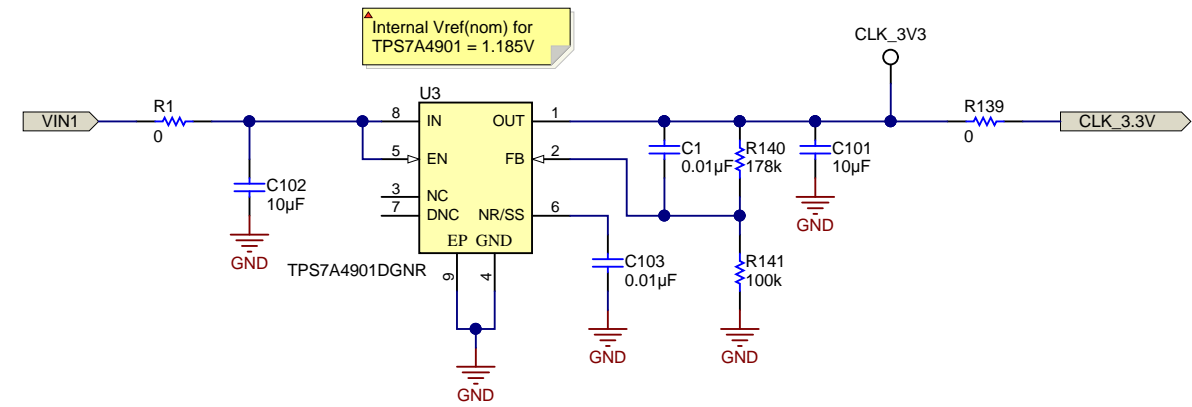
Internal Vref(nom) for TPS7A4901 = 1.185V

CLK_3V3

VIN1

R1
0

U3

8 IN
5 EN
3 NC
7 DNC
OUT 1
FB 2
NR/SS 6
EP GND
9 4

TPS7A4901DGNR

C102
10µF
GND

C103
0.01µF
GND

GND

C1
0.01µF

R140
178k

R141
100k
GND

C101
10µF
GND

R139
0

CLK_3.3V